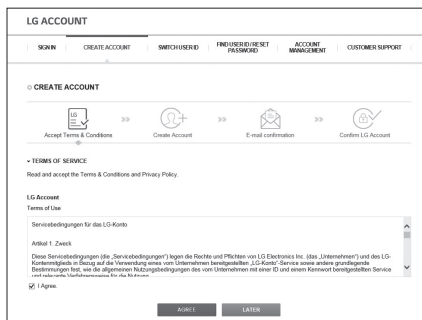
LG ACCOUNT

SIGN IN | CREATE ACCOUNT | SWITCH USER ID | FIND USER ID / RESET PASSWORD | ACCOUNT MANAGEMENT | CUSTOMER SUPPORT

CREATE ACCOUNT

LG

Accept Terms & Conditions >> Create Account >> E-mail confirmation >> Confirm LG Account

TERMS OF SERVICE

Read and accept the Terms & Conditions and Privacy Policy.

LG Account
Terms of Use

Servicebedingungen für das LG-Konto

Artikel 1. Zweck

Diese Servicebedingungen (die „Servicebedingungen") legen die Rechte und Pflichten von LG Electronics Inc. (das „Unternehmen") und des LG-Kontenmitglieds in Bezug auf die Verwendung eines vom Unternehmen bereitgestellten „LG-Konto"-Service sowie andere grundlegende Bestimmungen fest, wie die allgemeinen Nutzungsbedingungen des vom Unternehmen mit einer ID und einem Kennwort bereitgestellten Service und relevante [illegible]

I Agree.

AGREE LATER